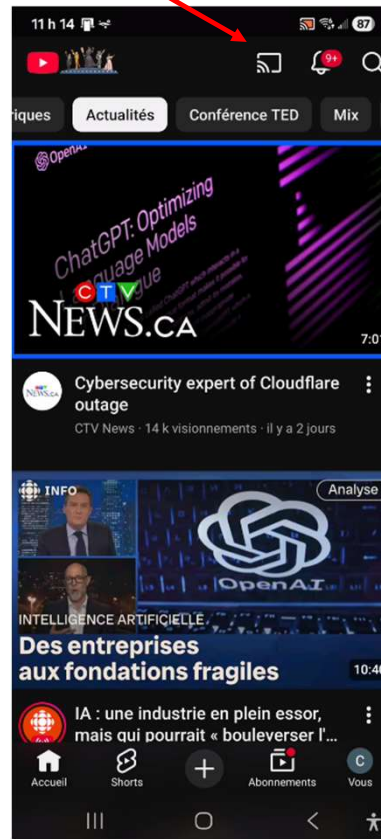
11 h 14

87

9+

riques Actualités Conférence TED Mix

OpenAI

ChatGPT: Optimizing Language Models for Dialogue

CTV NEWS.ca

7:0

NEWS.ca

Cybersecurity expert of Cloudflare outage

CTV News · 14 k visionnements · il y a 2 jours

INFO

Analyse

OpenAI

INTELLIGENCE ARTIFICIELLE

Des entreprises aux fondations fragiles

10:4

IA : une industrie en plein essor, mais qui pourrait « bouleverser l'...

Accueil Shorts Abonnements C Vous